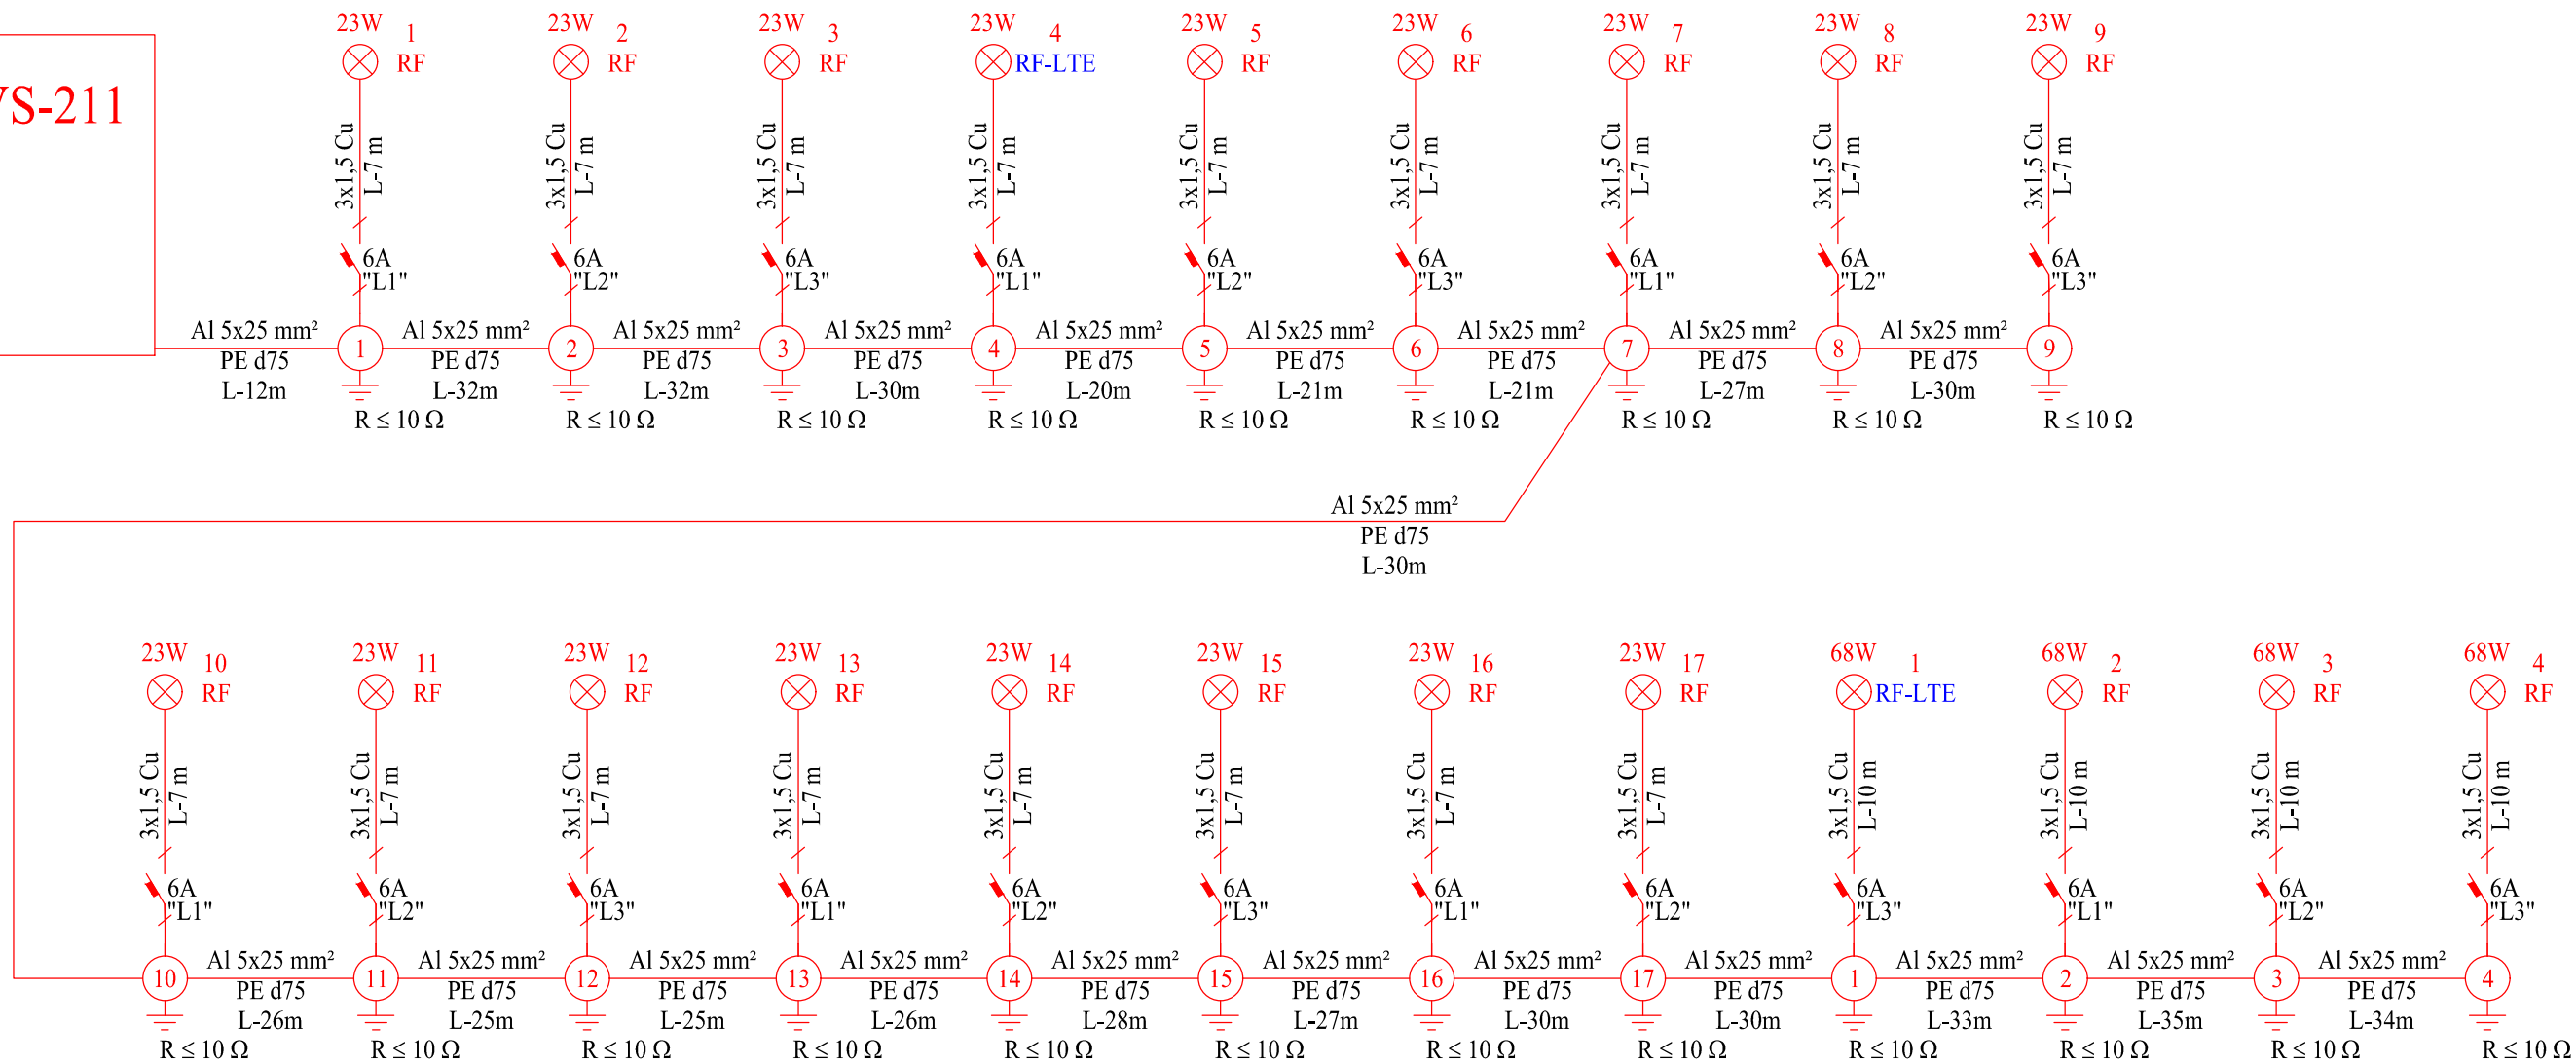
YS-211

23W 1 RF
3x1,5 Cu L-7 m
6A "L1"
23W 2 RF
3x1,5 Cu L-7 m
6A "L2"
23W 3 RF
3x1,5 Cu L-7 m
6A "L3"
23W 4 RF-LTE
3x1,5 Cu L-7 m
6A "L1"
23W 5 RF
3x1,5 Cu L-7 m
6A "L2"
23W 6 RF
3x1,5 Cu L-7 m
6A "L3"
23W 7 RF
3x1,5 Cu L-7 m
6A "L1"
23W 8 RF
3x1,5 Cu L-7 m
6A "L2"
23W 9 RF
3x1,5 Cu L-7 m
6A "L3"

Al 5x25 mm² PE d75 L-12m
1
R ≤ 10 Ω
Al 5x25 mm² PE d75 L-32m
2
R ≤ 10 Ω
Al 5x25 mm² PE d75 L-32m
3
R ≤ 10 Ω
Al 5x25 mm² PE d75 L-30m
4
R ≤ 10 Ω
Al 5x25 mm² PE d75 L-20m
5
R ≤ 10 Ω
Al 5x25 mm² PE d75 L-21m
6
R ≤ 10 Ω
Al 5x25 mm² PE d75 L-21m
7
R ≤ 10 Ω
Al 5x25 mm² PE d75 L-27m
8
R ≤ 10 Ω
Al 5x25 mm² PE d75 L-30m
9
R ≤ 10 Ω

Al 5x25 mm² PE d75 L-30m

23W 10 RF
3x1,5 Cu L-7 m
6A "L1"
23W 11 RF
3x1,5 Cu L-7 m
6A "L2"
23W 12 RF
3x1,5 Cu L-7 m
6A "L3"
23W 13 RF
3x1,5 Cu L-7 m
6A "L1"
23W 14 RF
3x1,5 Cu L-7 m
6A "L2"
23W 15 RF
3x1,5 Cu L-7 m
6A "L3"
23W 16 RF
3x1,5 Cu L-7 m
6A "L1"
23W 17 RF
3x1,5 Cu L-7 m
6A "L2"
68W 1 RF-LTE
3x1,5 Cu L-10 m
6A "L3"
68W 2 RF
3x1,5 Cu L-10 m
6A "L1"
68W 3 RF
3x1,5 Cu L-10 m
6A "L2"
68W 4 RF
3x1,5 Cu L-10 m
6A "L3"

10
R ≤ 10 Ω
Al 5x25 mm² PE d75 L-26m
11
R ≤ 10 Ω
Al 5x25 mm² PE d75 L-25m
12
R ≤ 10 Ω
Al 5x25 mm² PE d75 L-25m
13
R ≤ 10 Ω
Al 5x25 mm² PE d75 L-26m
14
R ≤ 10 Ω
Al 5x25 mm² PE d75 L-28m
15
R ≤ 10 Ω
Al 5x25 mm² PE d75 L-27m
16
R ≤ 10 Ω
Al 5x25 mm² PE d75 L-30m
17
R ≤ 10 Ω
Al 5x25 mm² PE d75 L-30m
1
R ≤ 10 Ω
Al 5x25 mm² PE d75 L-33m
2
R ≤ 10 Ω
Al 5x25 mm² PE d75 L-35m
3
R ≤ 10 Ω
Al 5x25 mm² PE d75 L-34m
4
R ≤ 10 Ω